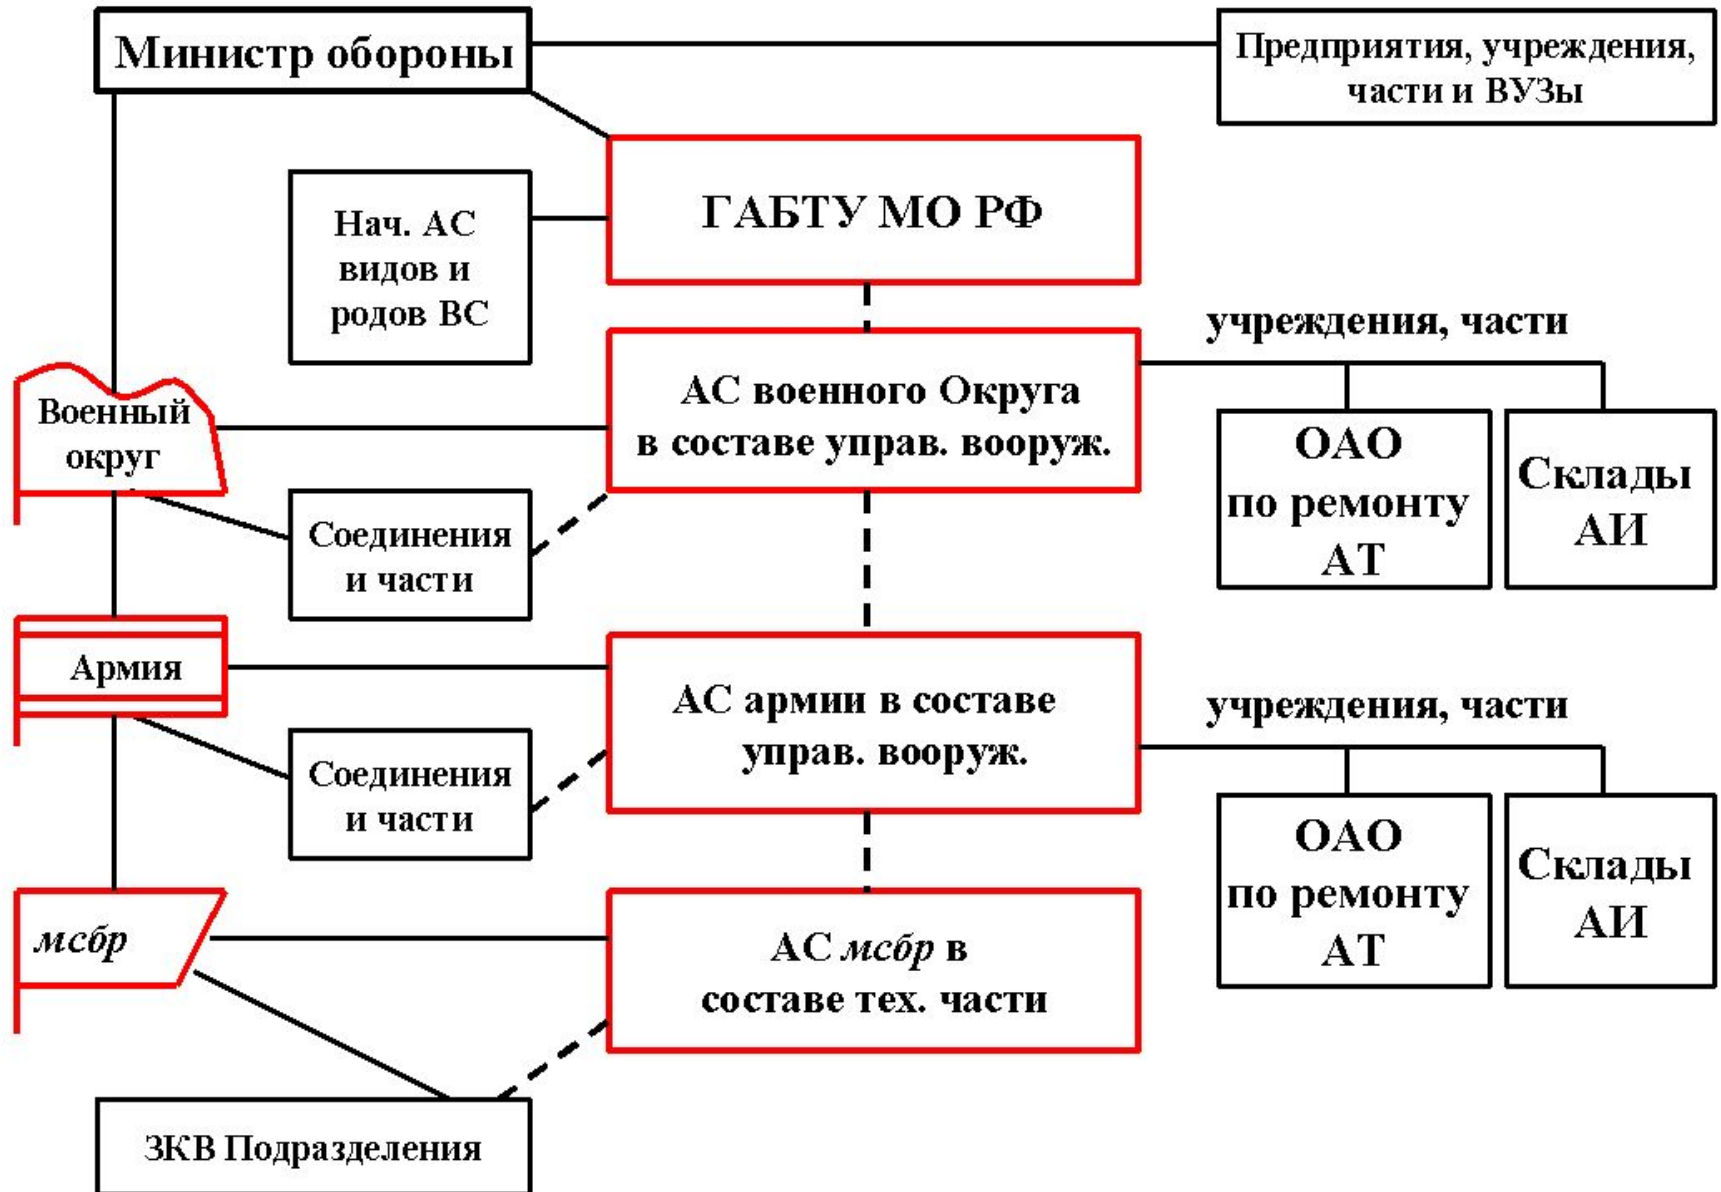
Министр обороны

Предприятия, учреждения, части и ВУЗы

Нач. АС видов и родов ВС

ГАБТУ МО РФ

учреждения, части

Военный округ

АС военного Округа в составе управ. вооруж.

ОАО по ремонту АТ

Склады АИ

Соединения и части

Армия

АС армии в составе управ. вооруж.

учреждения, части

Соединения и части

ОАО по ремонту АТ

Склады АИ

*мсбр*

АС *мсбр* в составе тех. части

ЗКВ Подразделения